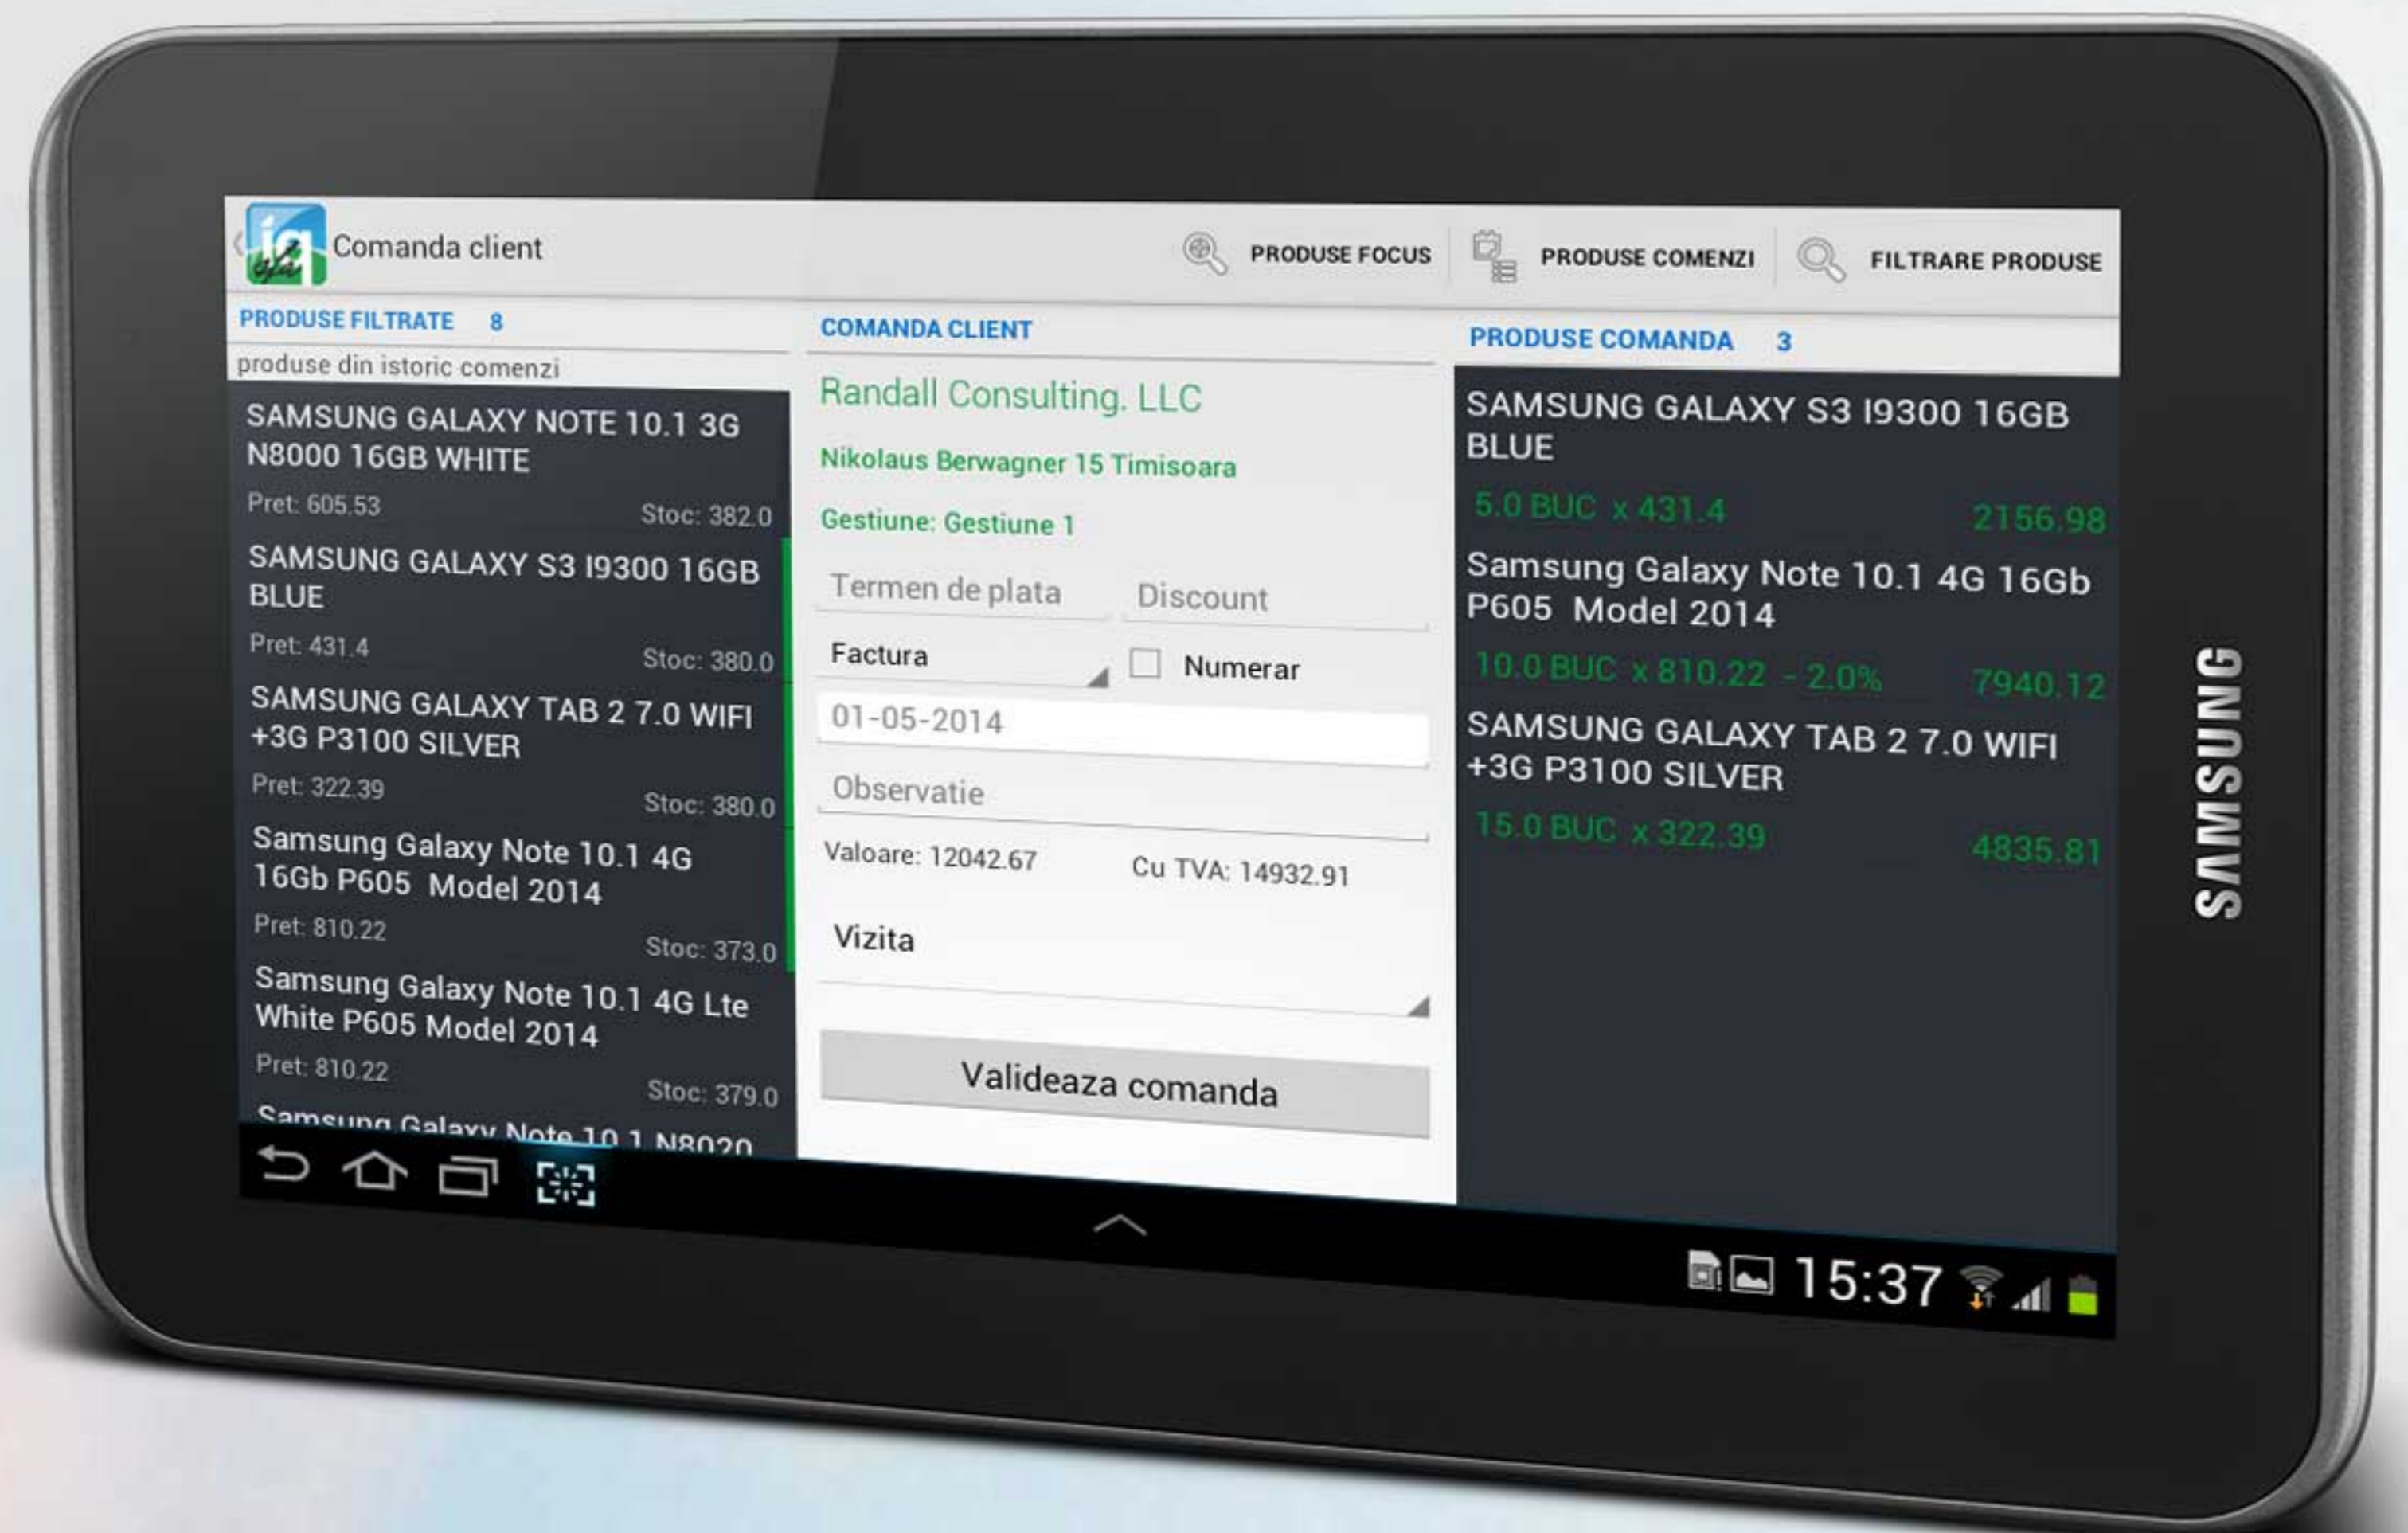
Comanda client

PRODUSE FOCUS

PRODUSE COMENZI

FILTRARE PRODUSE

PRODUSE FILTRATE 8

produse din istoric comenzi

SAMSUNG GALAXY NOTE 10.1 3G N8000 16GB WHITE

Pret: 605.53 Stoc: 382.0

SAMSUNG GALAXY S3 I9300 16GB BLUE

Pret: 431.4 Stoc: 380.0

SAMSUNG GALAXY TAB 2 7.0 WIFI +3G P3100 SILVER

Pret: 322.39 Stoc: 380.0

Samsung Galaxy Note 10.1 4G 16Gb P605 Model 2014

Pret: 810.22 Stoc: 373.0

Samsung Galaxy Note 10.1 4G Lte White P605 Model 2014

Pret: 810.22 Stoc: 379.0

Samsung Galaxy Note 10.1 N8020

COMANDA CLIENT

Randall Consulting. LLC

Nikolaus Berwagner 15 Timisoara

Gestiune: Gestiune 1

Termen de plata

Discount

Factura

Numerar

01-05-2014

Observatie

Valoare: 12042.67

Cu TVA: 14932.91

Vizita

Valideaza comanda

PRODUSE COMANDA 3

SAMSUNG GALAXY S3 I9300 16GB BLUE

5.0 BUC x 431.4 2156.98

Samsung Galaxy Note 10.1 4G 16Gb P605 Model 2014

10.0 BUC x 810.22 - 2.0% 7940.12

SAMSUNG GALAXY TAB 2 7.0 WIFI +3G P3100 SILVER

15.0 BUC x 322.39 4835.81

SAMSUNG

15:37